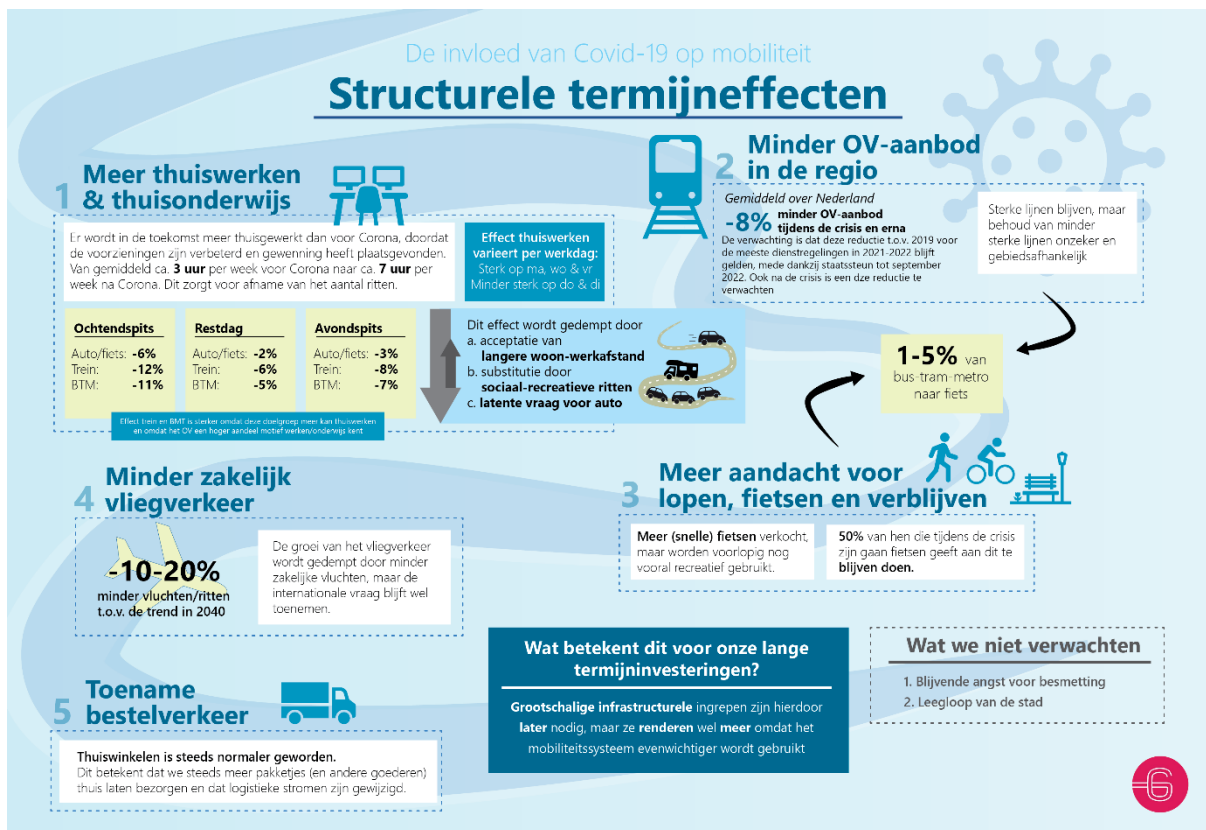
De invloed van Covid-19 op mobiliteit

Structurele termijneffecten

1 Meer thuiswerken & thuisonderwijs

Er wordt in de toekomst meer thuisgewerkt dan voor Corona, doordat de voorzieningen zijn verbeterd en gewenning heeft plaatsgevonden. Van gemiddeld ca. 3 uur per week voor Corona naar ca. 7 uur per week na Corona. Dit zorgt voor afname van het aantal ritten.

Effect thuiswerken varieert per werkdag:
Sterk op ma, wo & vr
Minder sterk op do & di

| Ochtendspits | | Restdag | | Avondspits | |
|---|---|---|---|---|---|
| Auto/fiets: | -6% | Auto/fiets: | -2% | Auto/fiets: | -3% |
| Trein: | -12% | Trein: | -6% | Trein: | -8% |
| BTM: | -11% | BTM: | -5% | BTM: | -7% |

Effect trein en BMT is sterker omdat deze doelgroep meer kan thuiswerken en omdat het OV een hoger aandeel motief werken/onderwijs kent

Dit effect wordt gedempt door
a. acceptatie van langere woon-werkafstand
b. substitutie door sociaal-recreatieve ritten
c. latente vraag voor auto

2 Minder OV-aanbod in de regio

Gemiddeld over Nederland
-8% minder OV-aanbod tijdens de crisis en erna
De verwachting is dat deze reductie t.o.v. 2019 voor de meeste dienstregelingen in 2021-2022 blijft gelden, mede dankzij staatssteun tot september 2022. Ook na de crisis is een dze reductie te verwachten

Sterke lijnen blijven, maar behoud van minder sterke lijnen onzeker en gebiedsafhankelijk

1-5% van bus-tram-metro naar fiets

3 Meer aandacht voor lopen, fietsen en verblijven

Meer (snelle) fietsen verkocht, maar worden voorlopig nog vooral recreatief gebruikt.

50% van hen die tijdens de crisis zijn gaan fietsen geeft aan dit te blijven doen.

4 Minder zakelijk vliegverkeer

-10-20%
minder vluchten/ritten t.o.v. de trend in 2040

De groei van het vliegverkeer wordt gedempt door minder zakelijke vluchten, maar de internationale vraag blijft wel toenemen.

Wat betekent dit voor onze lange termijninvesteringen?

Grootschalige infrastructurele ingrepen zijn hierdoor later nodig, maar ze renderen wel meer omdat het mobiliteitssysteem evenwichtiger wordt gebruikt

Wat we niet verwachten
1. Blijvende angst voor besmetting
2. Leegloop van de stad

5 Toename bestelverkeer

Thuiswinkelen is steeds normaler geworden.
Dit betekent dat we steeds meer pakketjes (en andere goederen) thuis laten bezorgen en dat logistieke stromen zijn gewijzigd.